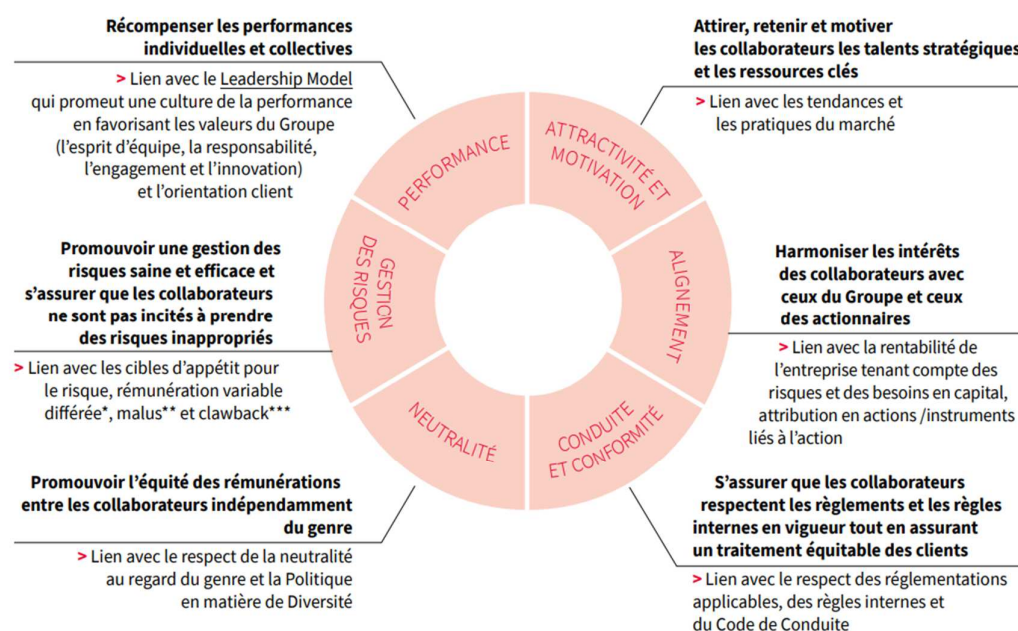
Récompenser les performances individuelles et collectives

> Lien avec le Leadership Model qui promeut une culture de la performance en favorisant les valeurs du Groupe (l'esprit d'équipe, la responsabilité, l'engagement et l'innovation) et l'orientation client

Attirer, retenir et motiver les collaborateurs les talents stratégiques et les ressources clés

> Lien avec les tendances et les pratiques du marché

PERFORMANCE

ATTRACTIVITÉ ET MOTIVATION

GESTION DES RISQUES

ALIGNEMENT

NEUTRALITÉ

CONDUITE ET CONFORMITÉ

Promouvoir une gestion des risques saine et efficace et s'assurer que les collaborateurs ne sont pas incités à prendre des risques inappropriés

> Lien avec les cibles d'appétit pour le risque, rémunération variable différée*, malus** et clawback***

Harmoniser les intérêts des collaborateurs avec ceux du Groupe et ceux des actionnaires

> Lien avec la rentabilité de l'entreprise tenant compte des risques et des besoins en capital, attribution en actions /instruments liés à l'action

Promouvoir l'équité des rémunérations entre les collaborateurs indépendamment du genre

> Lien avec le respect de la neutralité au regard du genre et la Politique en matière de Diversité

S'assurer que les collaborateurs respectent les règlements et les règles internes en vigueur tout en assurant un traitement équitable des clients

> Lien avec le respect des réglementations applicables, des règles internes et du Code de Conduite